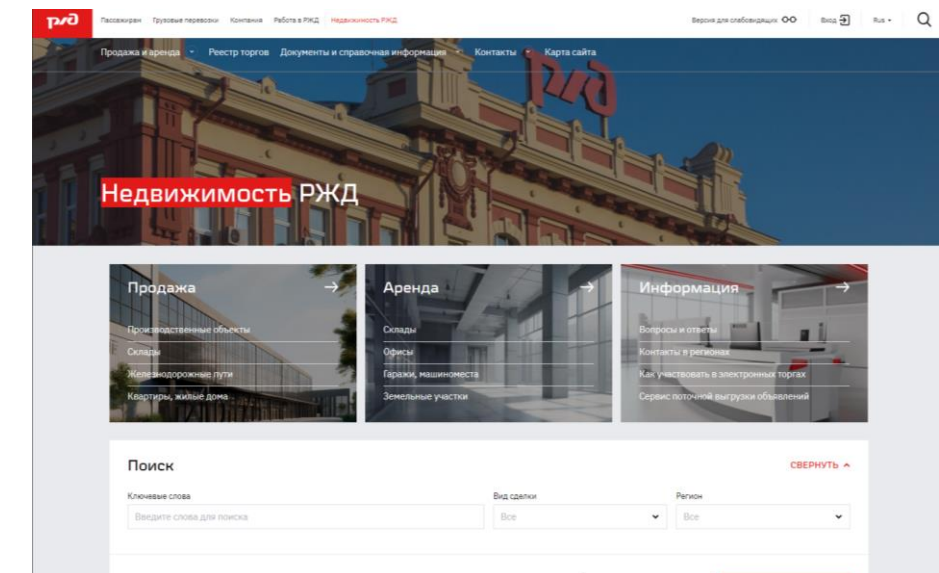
РЖД Пассажирам Грузовые перевозки Компания Работа в РЖД Недвижимость РЖД

Версия для слабовидящих Вход Rus

Продажа и аренда Реестр торгов Документы и справочная информация Контакты Карта сайта

Недвижимость РЖД

Продажа →

Производственные объекты

Склады

Железнодорожные пути

Квартиры, жилые дома

Аренда →

Склады

Офисы

Гаражи, машиноместа

Земельные участки

Информация →

Вопросы и ответы

Контакты в регионах

Как участвовать в электронных торгах

Сервис поточной выгрузки объявлений

Поиск

СВЕРНУТЬ

Ключевые слова

Введите слова для поиска

Вид сделки

Все

Регион

Все